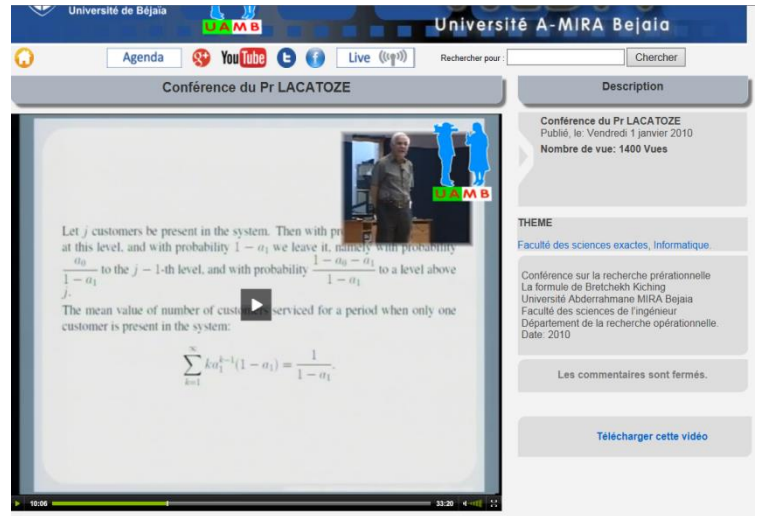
Université de Béjaia

UAMB

Université A-MIRA Bejaia

Agenda

You Tube

Live

Rechercher pour :

Chercher

Conférence du Pr LACATOZE

Description

UAMB

Let $j$ customers be present in the system. Then with pr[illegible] at this level, and with probability $1 - a_1$ we leave it, namely with probability $\frac{a_0}{1-a_1}$ to the $j-1$-th level, and with probability $\frac{1-a_0-a_1}{1-a_1}$ to a level above $j$.

The mean value of number of custo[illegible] serviced for a period when only one customer is present in the system:

$$\sum_{k=1}^{\infty} k a_1^{k-1}(1-a_1) = \frac{1}{1-a_1}.$$

10:06

33:20

Conférence du Pr LACATOZE
Publié, le: Vendredi 1 janvier 2010
Nombre de vue: 1400 Vues

THEME

Faculté des sciences exactes, Informatique

Conférence sur la recherche prérationnelle
La formule de Bretchekh Kiching
Université Abderrahmane MIRA Bejaia
Faculté des sciences de l'ingénieur
Département de la recherche opérationnelle.
Date: 2010

Les commentaires sont fermés.

Télécharger cette vidéo